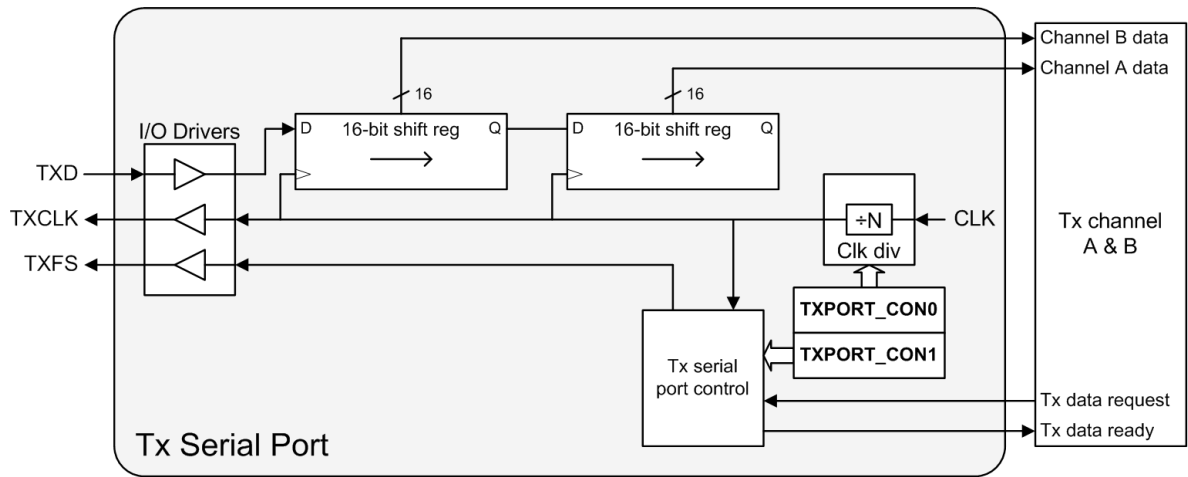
Channel B data
Channel A data
16
16
I/O Drivers
D
16-bit shift reg
Q
D
16-bit shift reg
Q
TXD
TXCLK
TXFS
÷N
Clk div
CLK
Tx channel A & B
TXPORT_CON0
TXPORT_CON1
Tx serial port control
Tx data request
Tx data ready
Tx Serial Port